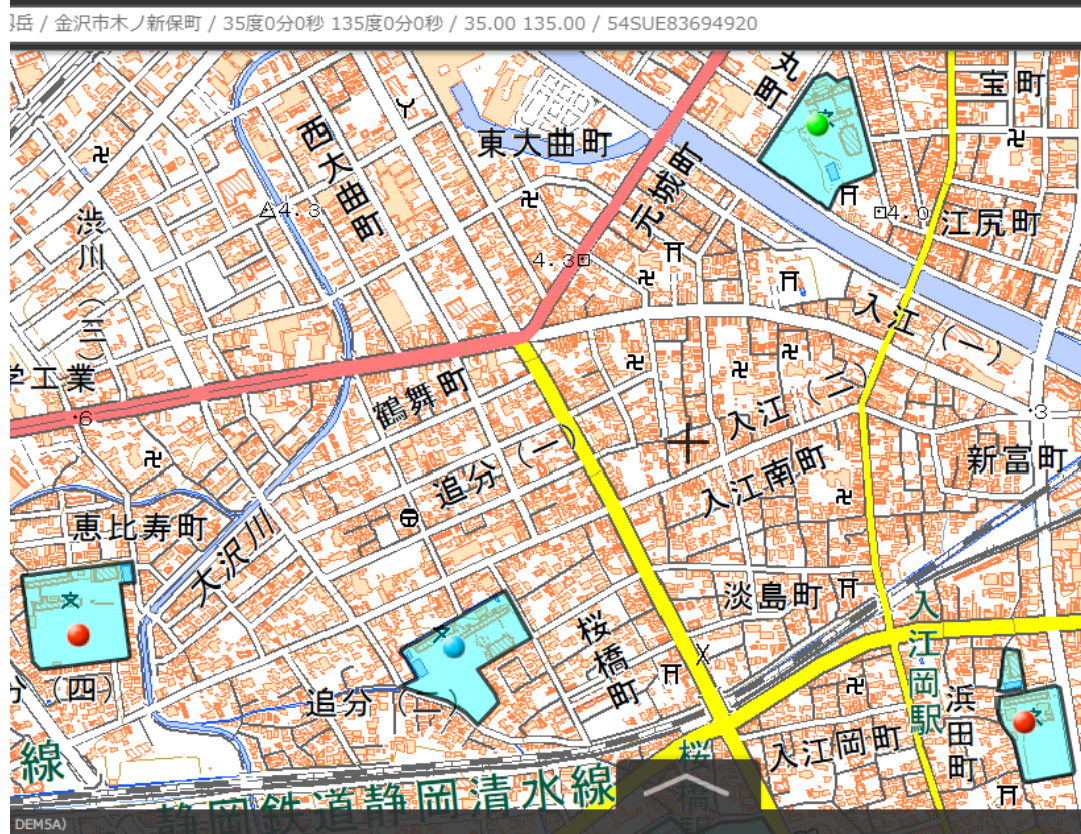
岳 / 金沢市木ノ新保町 / 35度0分0秒 135度0分0秒 / 35.00 135.00 / 54SUE83694920

丸町
宝町
西大曲町
東大曲町
元城町
4.3
4.0
江尻町
渋川(三)
4.3
入江(一)
工業
6
鶴舞町
入江(二)
3
追分(一)
入江南町
新富町
恵比寿町
大沢川
淡島町
入江岡駅
桜橋町
(四)
追分(二)
浜田町
入江岡町
線
静岡鉄道静岡清水線
桜橋
DEM5A)